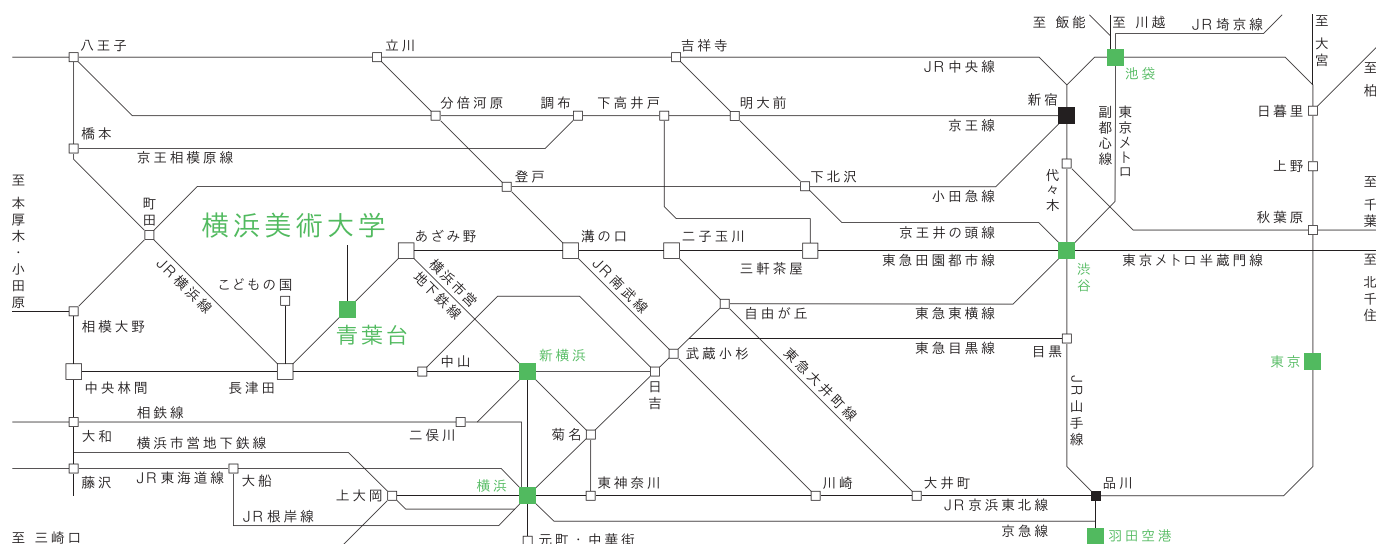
至 飯能
至 川越
JR埼京線
至 大宮
至 柏
八王子
立川
吉祥寺
JR中央線
池袋
新宿
日暮里
分倍河原
調布
下高井戸
明大前
京王線
副都心線
東京メトロ
橋本
京王相模原線
上野
登戸
下北沢
小田急線
代々木
至 千葉
至 本厚木・小田原
町田
横浜美術大学
あざみ野
溝の口
二子玉川
京王井の頭線
秋葉原
三軒茶屋
東急田園都市線
渋谷
東京メトロ半蔵門線
至 北千住
JR横浜線
こどもの国
横浜市営地下鉄線
JR南武線
自由が丘
東急東横線
青葉台
相模大野
東急目黒線
目黒
東京
新横浜
武蔵小杉
中山
東急大井町線
中央林間
長津田
日吉
JR山手線
相鉄線
大和
二俣川
菊名
横浜市営地下鉄線
JR東海道線
大船
東神奈川
川崎
大井町
品川
藤沢
上大岡
横浜
JR京浜東北線
JR根岸線
京急線
至 三崎口
元町・中華街
羽田空港